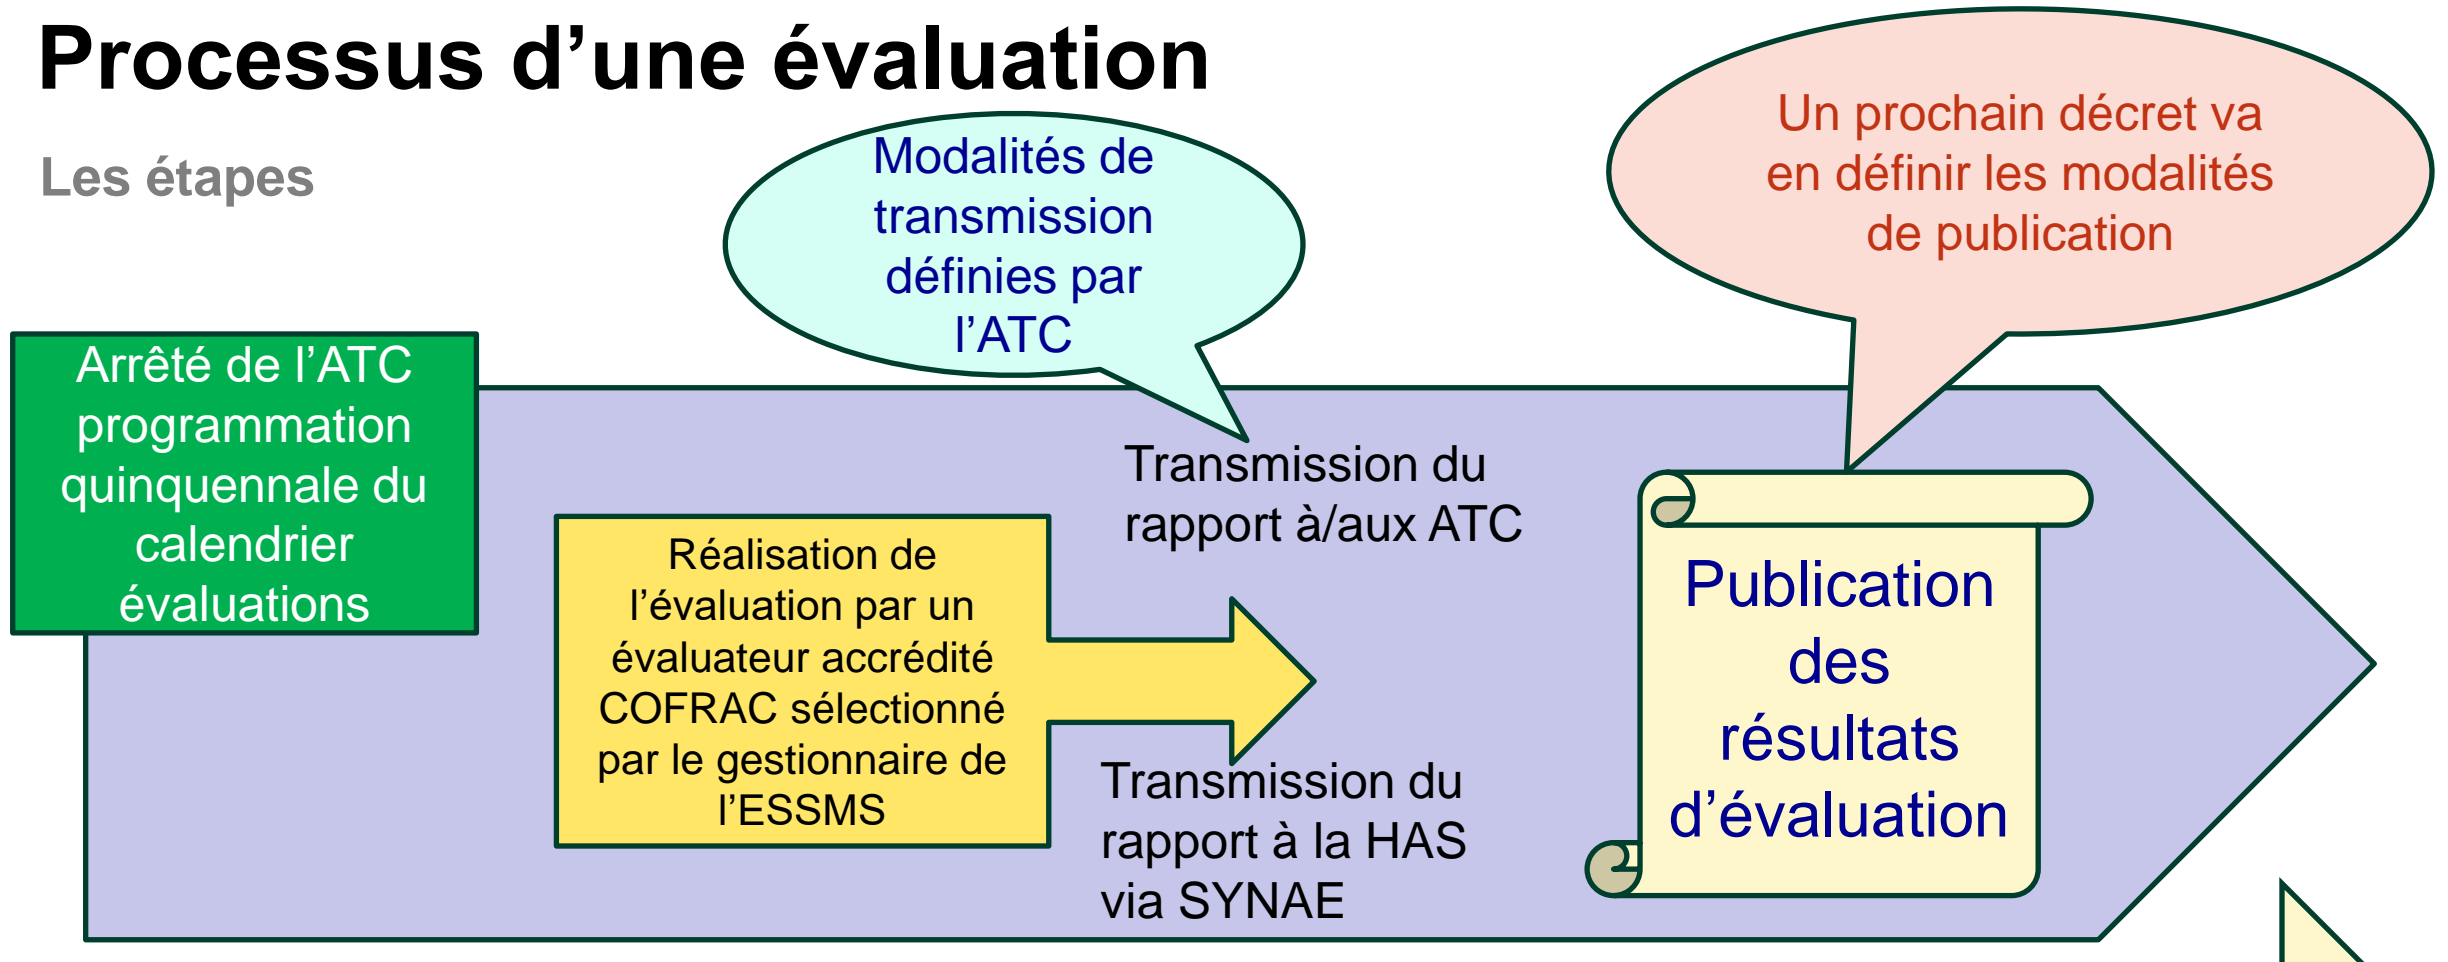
Processus d’une évaluation

Les étapes

Modalités de transmission définies par l’ATC

Un prochain décret va en définir les modalités de publication

Arrêté de l’ATC programmation quinquennale du calendrier évaluations

Réalisation de l’évaluation par un évaluateur accrédité COFRAC sélectionné par le gestionnaire de l’ESSMS

Transmission du rapport à/aux ATC

Transmission du rapport à la HAS via SYNAE

Publication des résultats d’évaluation